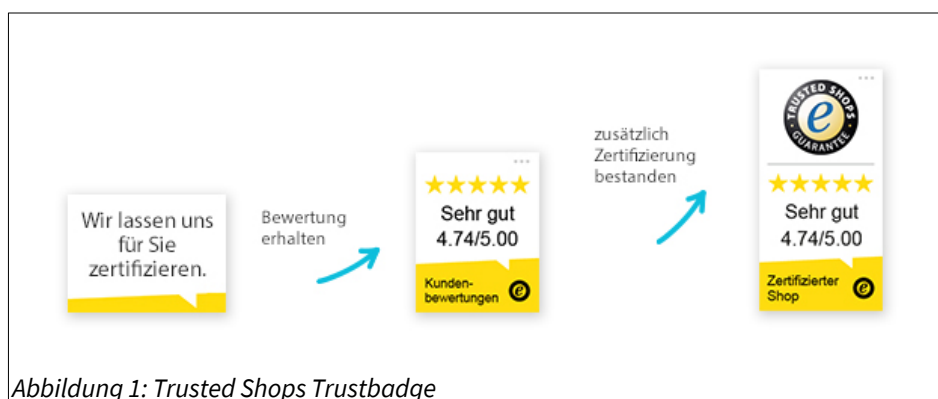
Wir lassen uns für Sie zertifizieren.

Bewertung erhalten

Sehr gut
4.74/5.00
Kundenbewertungen
e

zusätzlich Zertifizierung bestanden

TRUSTED SHOPS
e
GUARANTEE

Sehr gut
4.74/5.00
Zertifizierter Shop
e

Abbildung 1: Trusted Shops Trustbadge